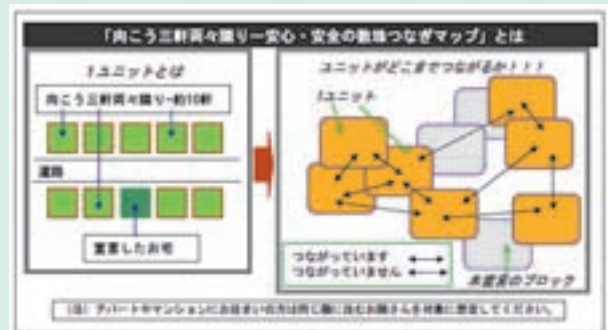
「向こう三軒両々隣り一安心・安全の地域つなぎマップ」とは

1ユニットとは

向こう三軒両々隣り一約10軒

道路

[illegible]したお宅

ユニットがどこまでつながるか！！！

1ユニット

つながっています
つながっていません

未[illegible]のブロック

(注) アパートやマンションにお住まいの方は同じ階に住むお隣さんを対象に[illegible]してください。